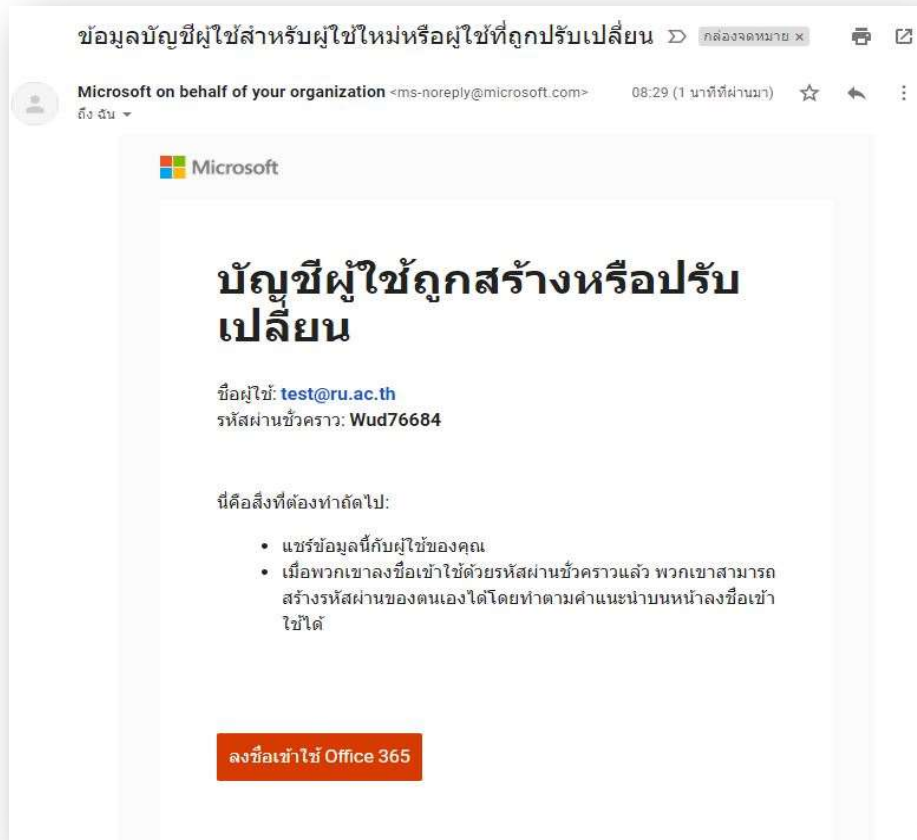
ข้อมูลบัญชีผู้ใช้สำหรับผู้ใช้ใหม่หรือผู้ใช้ที่ถูกปรับเปลี่ยน กล่องจดหมาย ×

Microsoft on behalf of your organization <ms-noreply@microsoft.com> 08:29 (1 นาทีที่ผ่านมา)
ถึง ฉัน

Microsoft

บัญชีผู้ใช้ถูกสร้างหรือปรับเปลี่ยน

ชื่อผู้ใช้: test@ru.ac.th
รหัสผ่านชั่วคราว: Wud76684

นี่คือสิ่งที่ต้องทำถัดไป:

• แชร์ข้อมูลนี้กับผู้ใช้ของคุณ
• เมื่อพวกเขาลงชื่อเข้าใช้ด้วยรหัสผ่านชั่วคราวแล้ว พวกเขาสามารถสร้างรหัสผ่านของตนเองได้โดยทำตามคำแนะนำบนหน้าลงชื่อเข้าใช้ได้

ลงชื่อเข้าใช้ Office 365